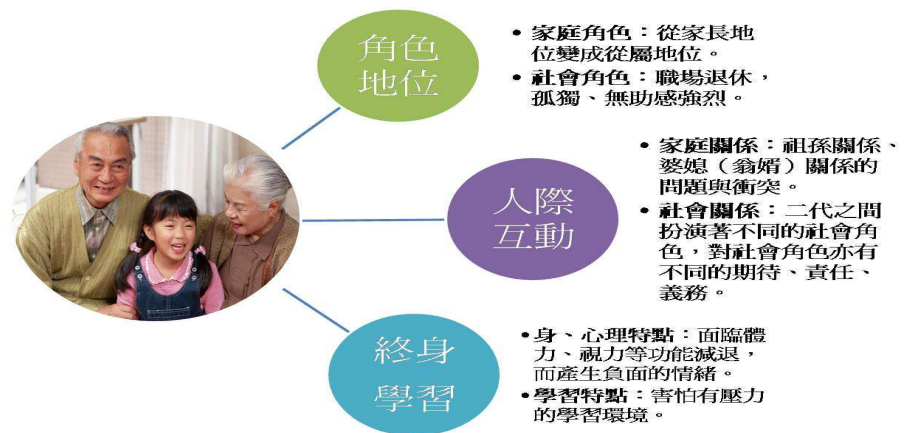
角色地位

• 家庭角色：從家長地位變成從屬地位。
• 社會角色：職場退休，孤獨、無助感強烈。

人際互動

• 家庭關係：祖孫關係、婆媳（翁婿）關係的問題與衝突。
• 社會關係：二代之間扮演著不同的社會角色，對社會角色亦有不同的期待、責任、義務。

終身學習

• 身、心理特點：面臨體力、視力等功能減退，而產生負面的情緒。
• 學習特點：害怕有壓力的學習環境。